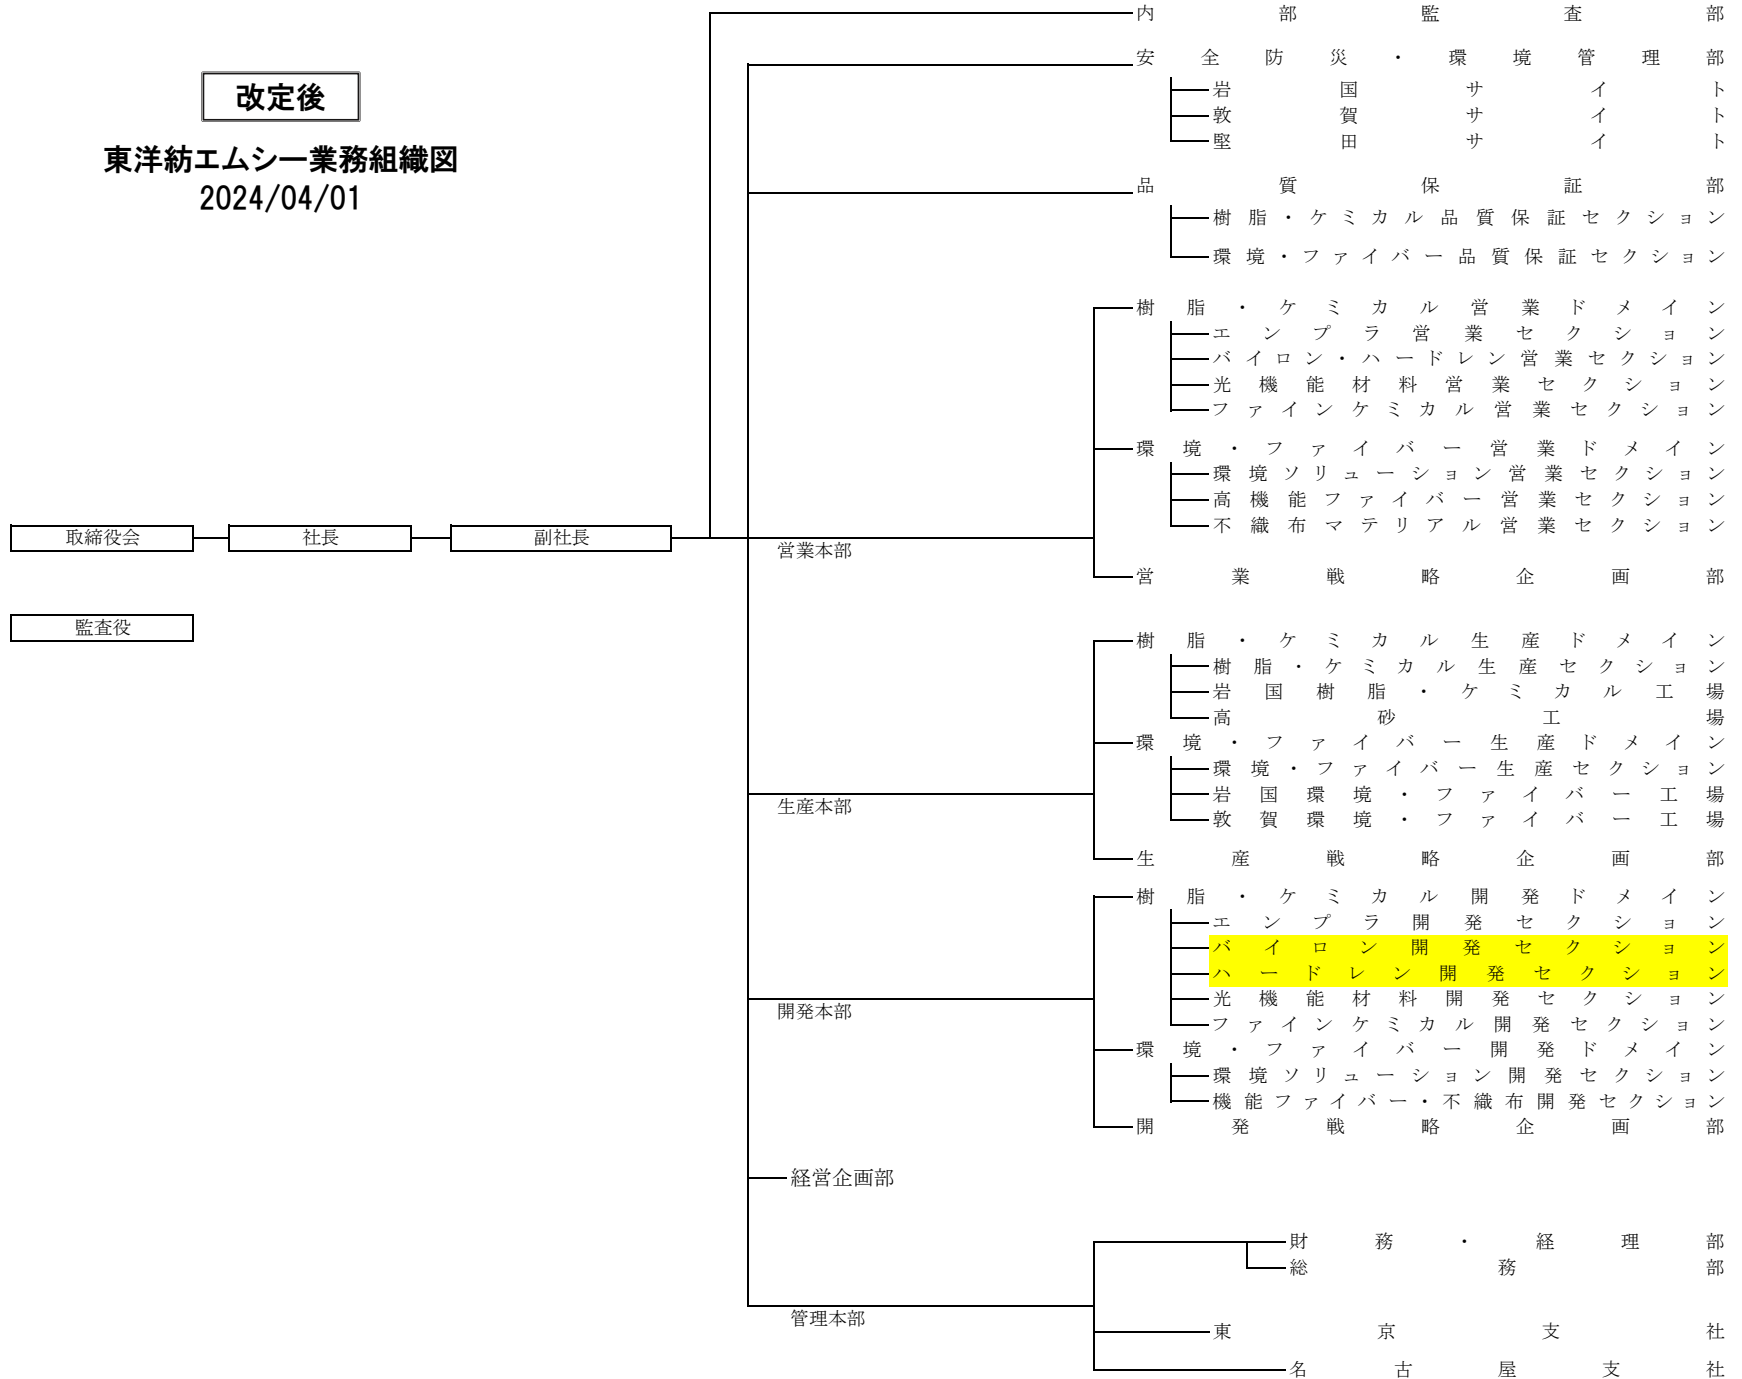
改定後

東洋紡エムシー業務組織図
2024/04/01

取締役会
社長
副社長
監査役

内部監査部
安全防災・環境管理部
岩国サイト
敦賀サイト
堅田サイト
品質保証部
樹脂・ケミカル品質保証セクション
環境・ファイバー品質保証セクション

営業本部
樹脂・ケミカル営業ドメイン
エンプラ営業セクション
バイロン・ハードレン営業セクション
光機能材料営業セクション
ファインケミカル営業セクション
環境・ファイバー営業ドメイン
環境ソリューション営業セクション
高機能ファイバー営業セクション
不織布マテリアル営業セクション
営業戦略企画部

生産本部
樹脂・ケミカル生産ドメイン
樹脂・ケミカル生産セクション
岩国樹脂・ケミカル工場
高砂工場
環境・ファイバー生産ドメイン
環境・ファイバー生産セクション
岩国環境・ファイバー工場
敦賀環境・ファイバー工場
生産戦略企画部

開発本部
樹脂・ケミカル開発ドメイン
エンプラ開発セクション
バイロン開発セクション
ハードレン開発セクション
光機能材料開発セクション
ファインケミカル開発セクション
環境・ファイバー開発ドメイン
環境ソリューション開発セクション
機能ファイバー・不織布開発セクション
開発戦略企画部

経営企画部

管理本部
財務・経理部
総務部
東京支社
名古屋支社